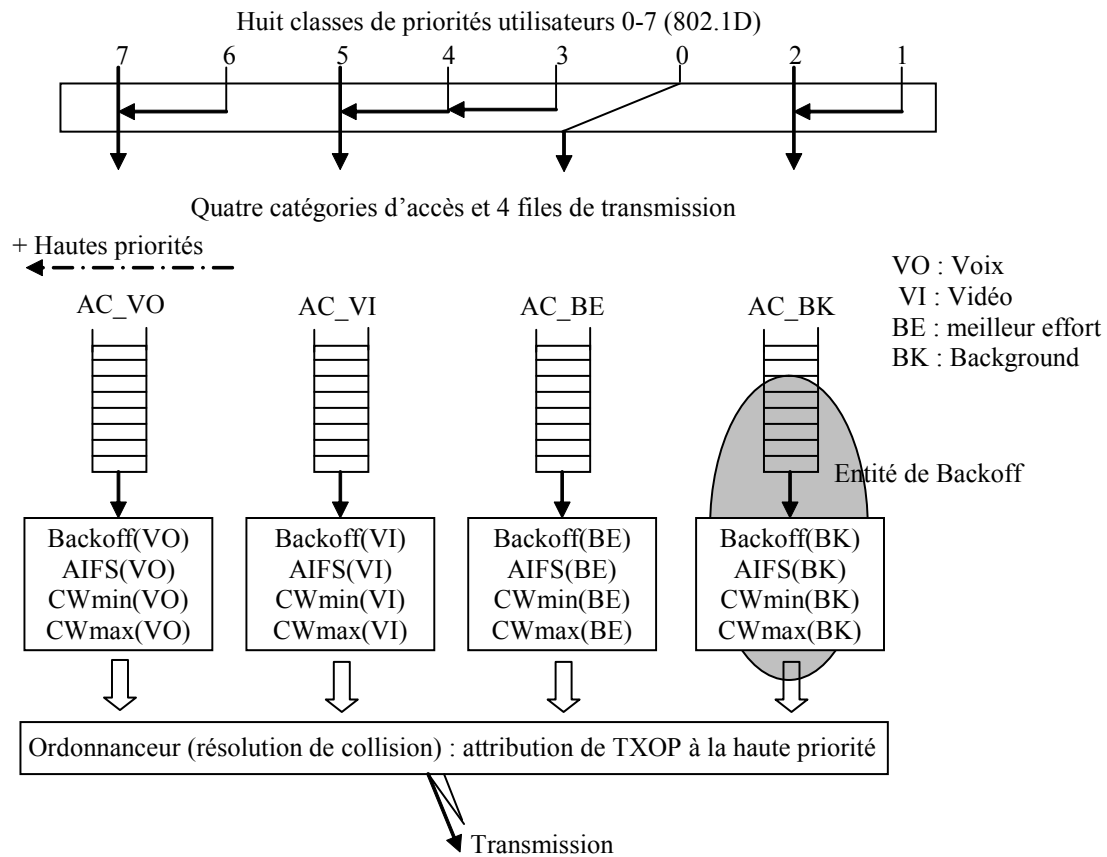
Huit classes de priorités utilisateurs 0-7 (802.1D)

7 6 5 4 3 0 2 1

Quatre catégories d'accès et 4 files de transmission

+ Hautes priorités

VO : Voix
VI : Vidéo
BE : meilleur effort
BK : Background

AC_VO AC_VI AC_BE AC_BK

Entité de Backoff

Backoff(VO)
AIFS(VO)
CWmin(VO)
CWmax(VO)

Backoff(VI)
AIFS(VI)
CWmin(VI)
CWmax(VI)

Backoff(BE)
AIFS(BE)
CWmin(BE)
CWmax(BE)

Backoff(BK)
AIFS(BK)
CWmin(BK)
CWmax(BK)

Ordonnanceur (résolution de collision) : attribution de TXOP à la haute priorité

Transmission